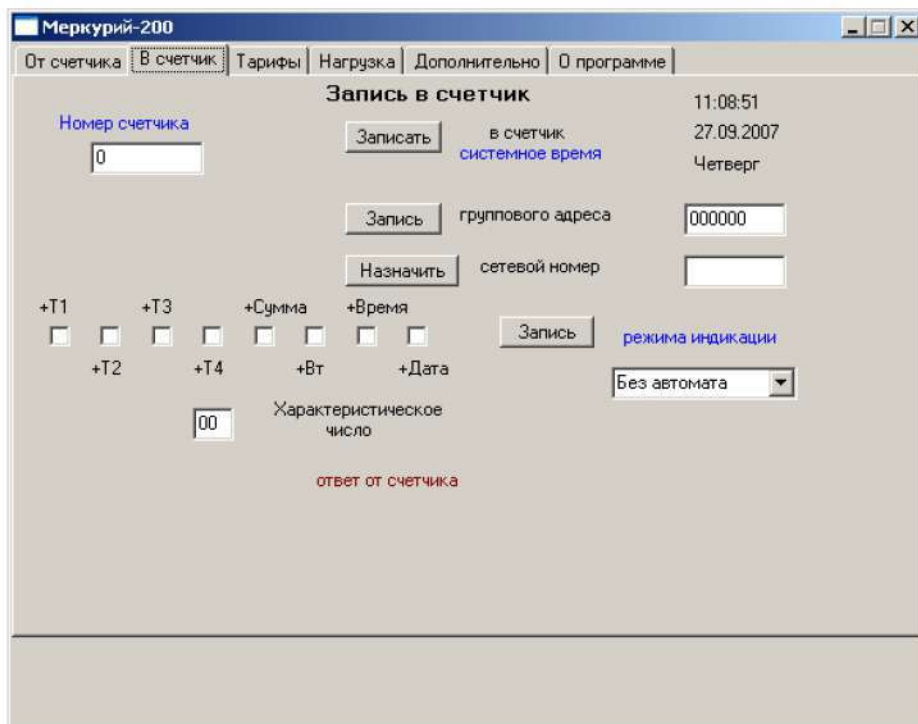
Меркурий-200

От счетчика | В счетчик | Тарифы | Нагрузка | Дополнительно | О программе

Запись в счетчик

11:08:51
27.09.2007
Четверг

Номер счетчика
0

Записать
в счетчик
системное время

Запись
группового адреса
000000

Назначить
сетевой номер

+Т1 +Т3 +Сумма +Время
+Т2 +Т4 +Вт +Дата

Запись
режима индикации
Без автомата

00
Характеристическое число

ответ от счетчика